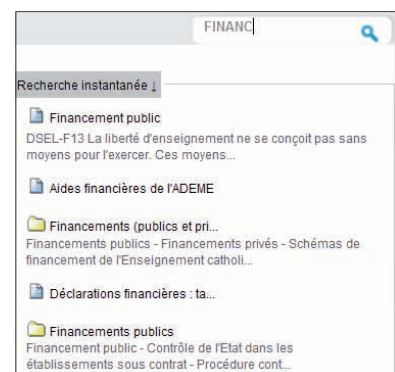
FINANC

Recherche instantanée ↓

Financement public
DSEL-F13 La liberté d'enseignement ne se conçoit pas sans moyens pour l'exercer. Ces moyens...

Aides financières de l'ADEME

Financements (publics et pri...
Financements publics - Financements privés - Schémas de financement de l'Enseignement catholi...

Déclarations financières : ta...

Financements publics
Financement public - Contrôle de l'Etat dans les établissements sous contrat - Procédure cont...